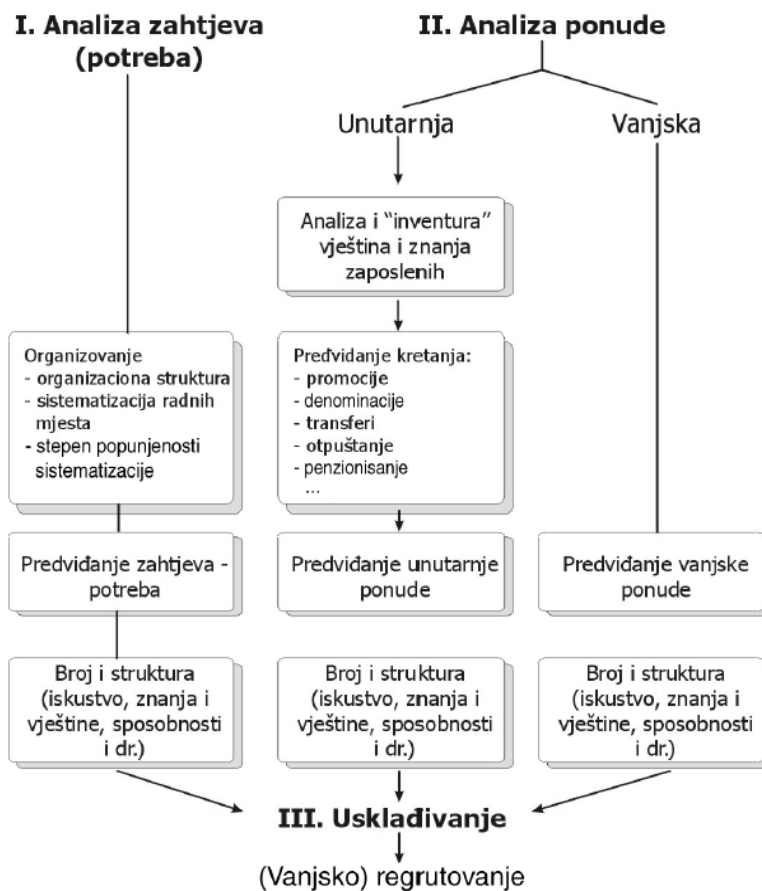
I. Analiza zahtjeva (potreba)

II. Analiza ponude

Unutarnja

Vanjska

Analiza i "inventura" vještina i znanja zaposlenih

Organizovanje
- organizaciona struktura
- sistematizacija radnih mjesta
- stepen popunjenosti sistematizacije

Predviđanje kretanja:
- promocije
- denominacije
- transferi
- otpuštanje
- penzionisanje
...

Predviđanje zahtjeva - potreba

Predviđanje unutarnje ponude

Predviđanje vanjske ponude

Broj i struktura (iskustvo, znanja i vještine, sposobnosti i dr.)

Broj i struktura (iskustvo, znanja i vještine, sposobnosti i dr.)

Broj i struktura (iskustvo, znanja i vještine, sposobnosti i dr.)

III. Usklađivanje

(Vanjsko) regrutovanje